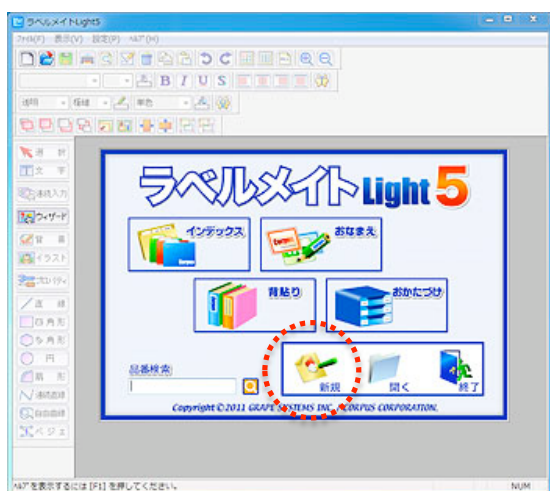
ラベルメイトLight5
ファイル(F) 表示(V) 設定(P) ヘルプ(H)
B I U S
選 択
文 字
連続入力
ウィザード
背 景
イラスト
ユーティリティ
直 線
四角形
ら角形
円
扇 形
連続直線
自由曲線
ベジェ
ラベルメイトLight 5
インデックス
おなまえ
背貼り
おかたづけ
品番検索
新規
開く
終了
Copyright © 2011 GRAPE SYSTEMS INC. KOKUYO CORPORATION.
ヘルプを表示するには [F1] を押してください。
NUM